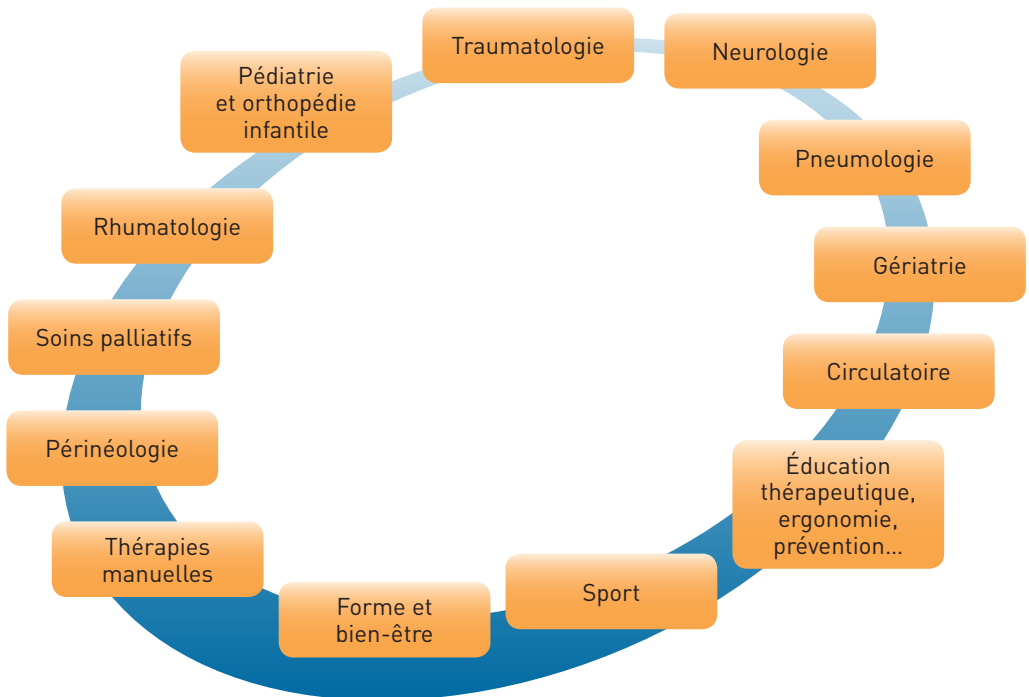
Traumatologie

Neurologie

Pneumologie

Gériatrie

Circulatoire

Éducation thérapeutique, ergonomie, prévention...

Sport

Forme et bien-être

Thérapies manuelles

Périnéologie

Soins palliatifs

Rhumatologie

Pédiatrie et orthopédie infantile